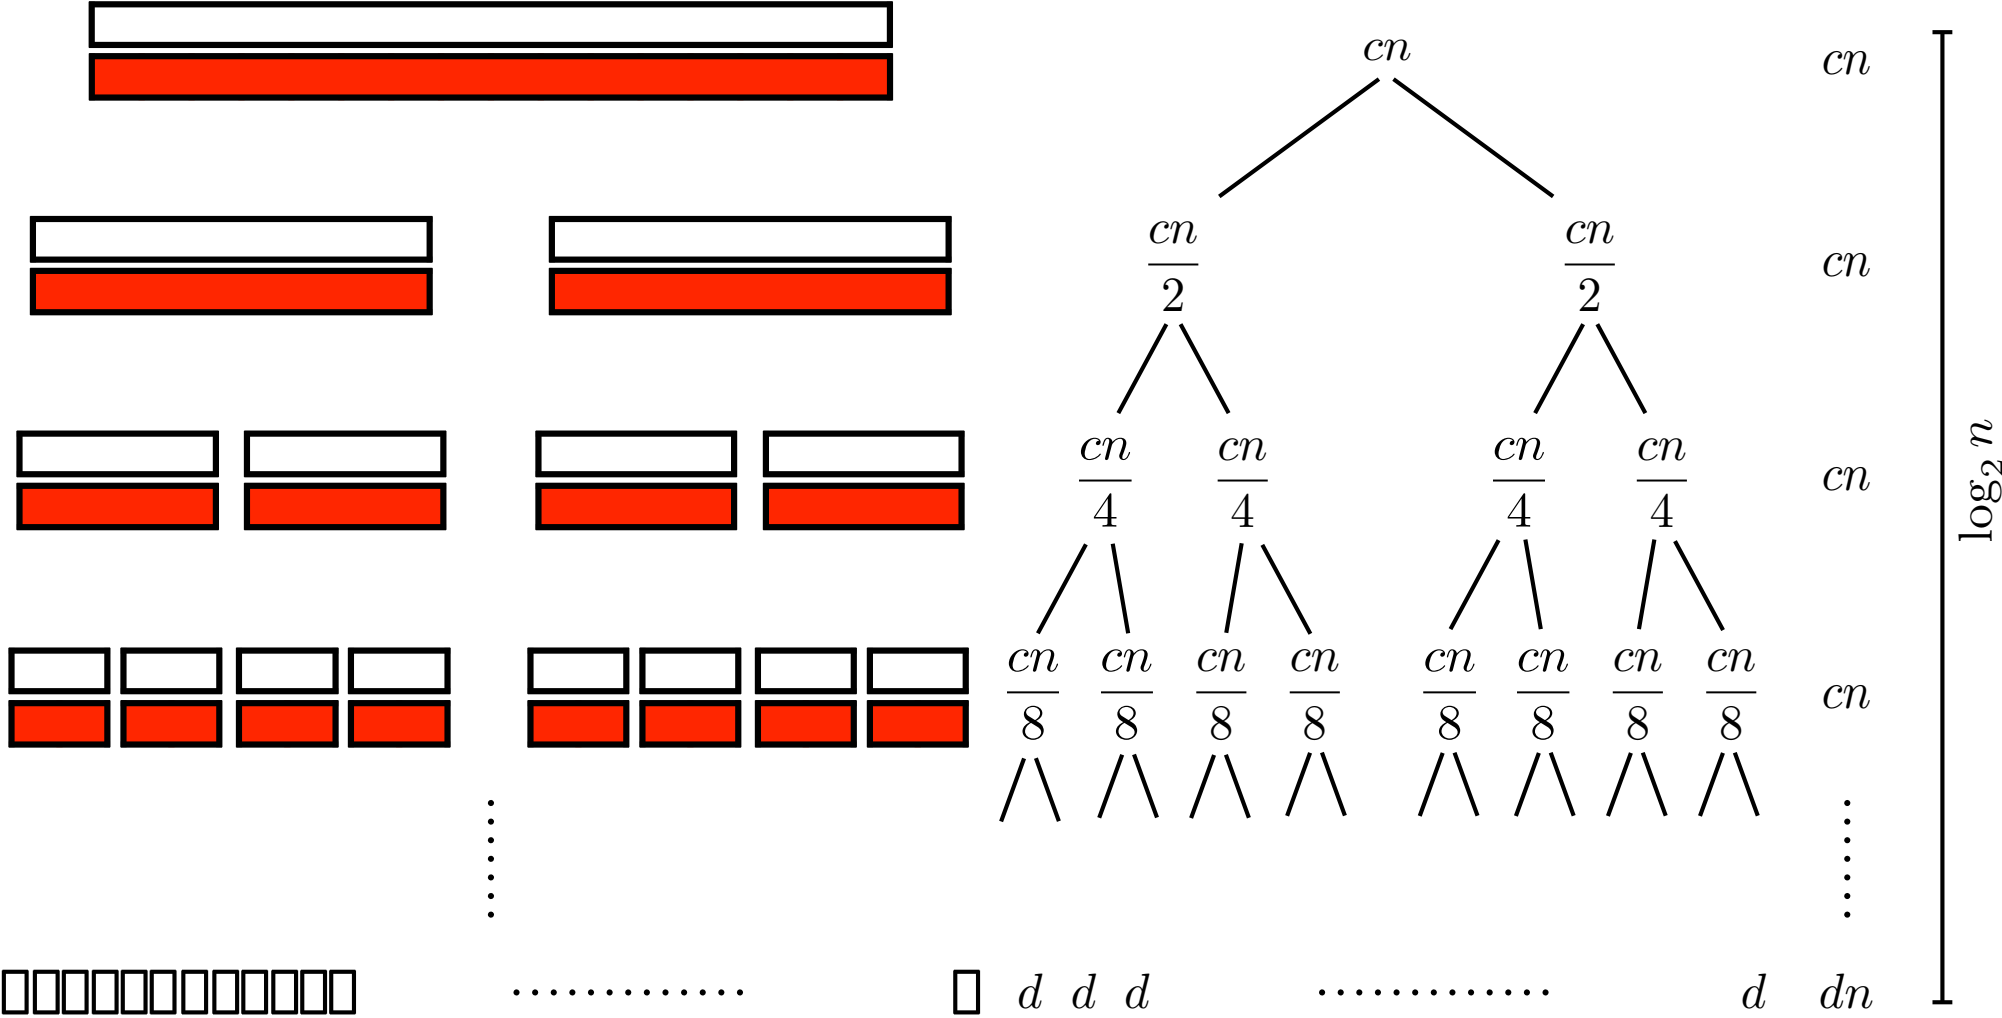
$cn$

$cn$

$\frac{cn}{2}$ $\frac{cn}{2}$

$cn$

$\frac{cn}{4}$ $\frac{cn}{4}$ $\frac{cn}{4}$ $\frac{cn}{4}$

$cn$

$\frac{cn}{8}$ $\frac{cn}{8}$ $\frac{cn}{8}$ $\frac{cn}{8}$ $\frac{cn}{8}$ $\frac{cn}{8}$ $\frac{cn}{8}$ $\frac{cn}{8}$

$cn$

$\log_2 n$

$d$ $d$ $d$ $d$ $dn$